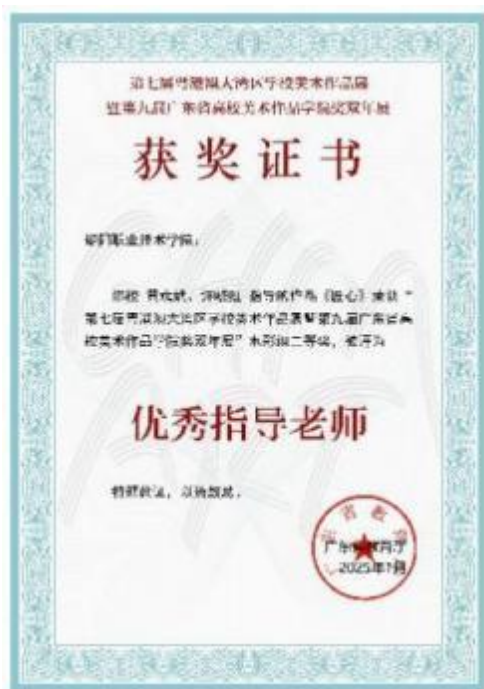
第七届粤港澳大湾区学校美术作品展
暨第九届广东省高校美术作品学院奖双年展

获奖证书

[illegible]职业技术学院：

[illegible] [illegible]、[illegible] 指导的作品《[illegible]》荣获"第七届粤港澳大湾区学校美术作品展暨第九届广东省高校美术作品"学院奖双年展"本科组二等奖，被评为

优秀指导老师

特颁此证，以资鼓励。

广东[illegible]
2025年7月